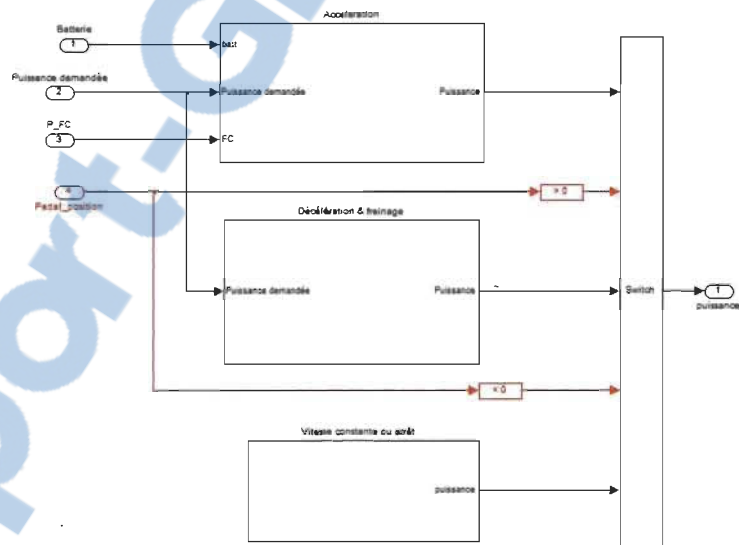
Batterie
1
Puissance demandée
2
P_FC
3
4
Pedal_position
Accélération
batt
Puissance demandée
FC
Puissance
> 0
Décélération & freinage
Puissance demandée
Puissance
Switch
1
puissance
< 0
Vitesse constante ou arrêt
puissance